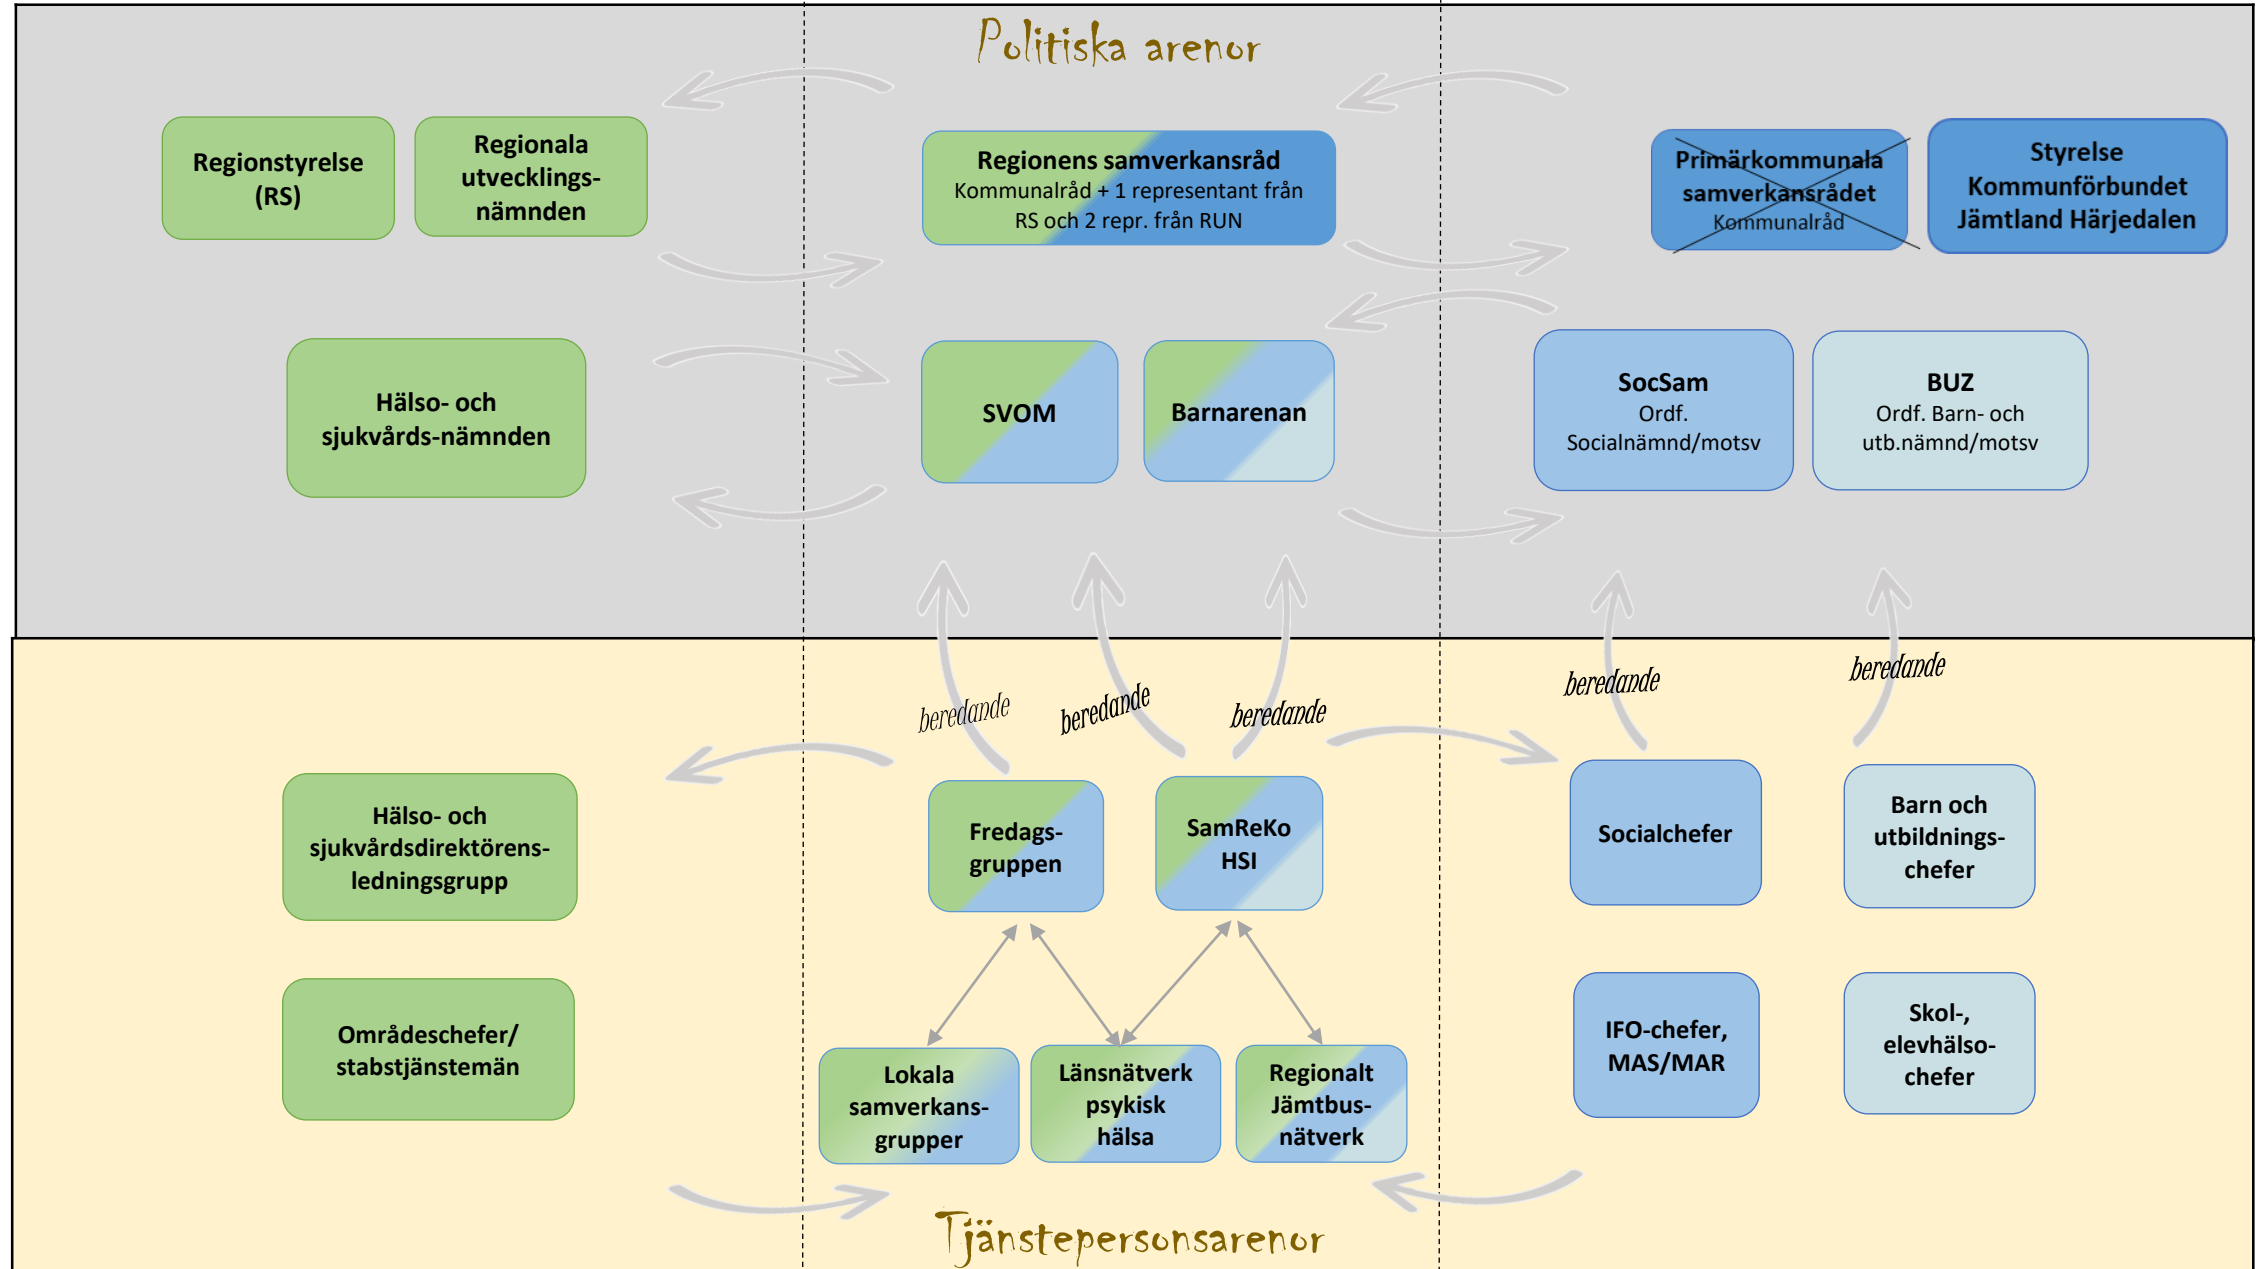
Politiska arenor

Regionstyrelse (RS)

Regionala utvecklings-nämnden

Regionens samverkansråd
Kommunalråd + 1 representant från RS och 2 repr. från RUN

Primärkommunala samverkansrådet
Kommunalråd

Styrelse Kommunförbundet Jämtland Härjedalen

Hälso- och sjukvårds-nämnden

SVOM

Barnarenan

SocSam
Ordf. Socialnämnd/motsv

BUZ
Ordf. Barn- och utb.nämnd/motsv

beredande

beredande

beredande

beredande

beredande

Hälso- och sjukvårdsdirektörens-ledningsgrupp

Fredags-gruppen

SamReKo HSI

Socialchefer

Barn och utbildnings-chefer

Områdeschefer/ stabstjänstemän

Lokala samverkans-grupper

Länsnätverk psykisk hälsa

Regionalt Jämtbus-nätverk

IFO-chefer, MAS/MAR

Skol-, elevhälso-chefer

Tjänstepersonsarenor